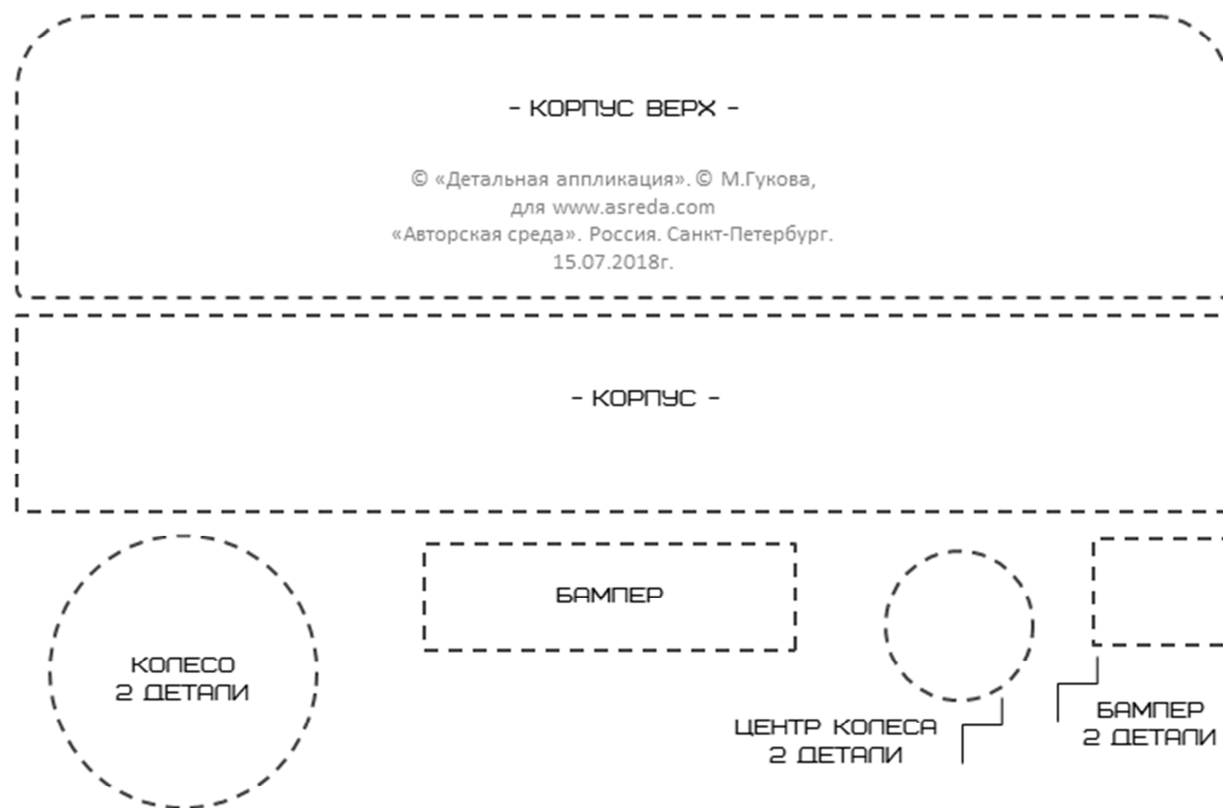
- КОРПУС ВЕРХ -

© «Детальная аппликация». © М.Гукова, для www.asreda.com «Авторская среда». Россия. Санкт-Петербург. 15.07.2018г.

- КОРПУС -

БАМПЕР

КОЛЕСО
2 ДЕТАЛИ

ЦЕНТР КОЛЕСА
2 ДЕТАЛИ

БАМПЕР
2 ДЕТАЛИ